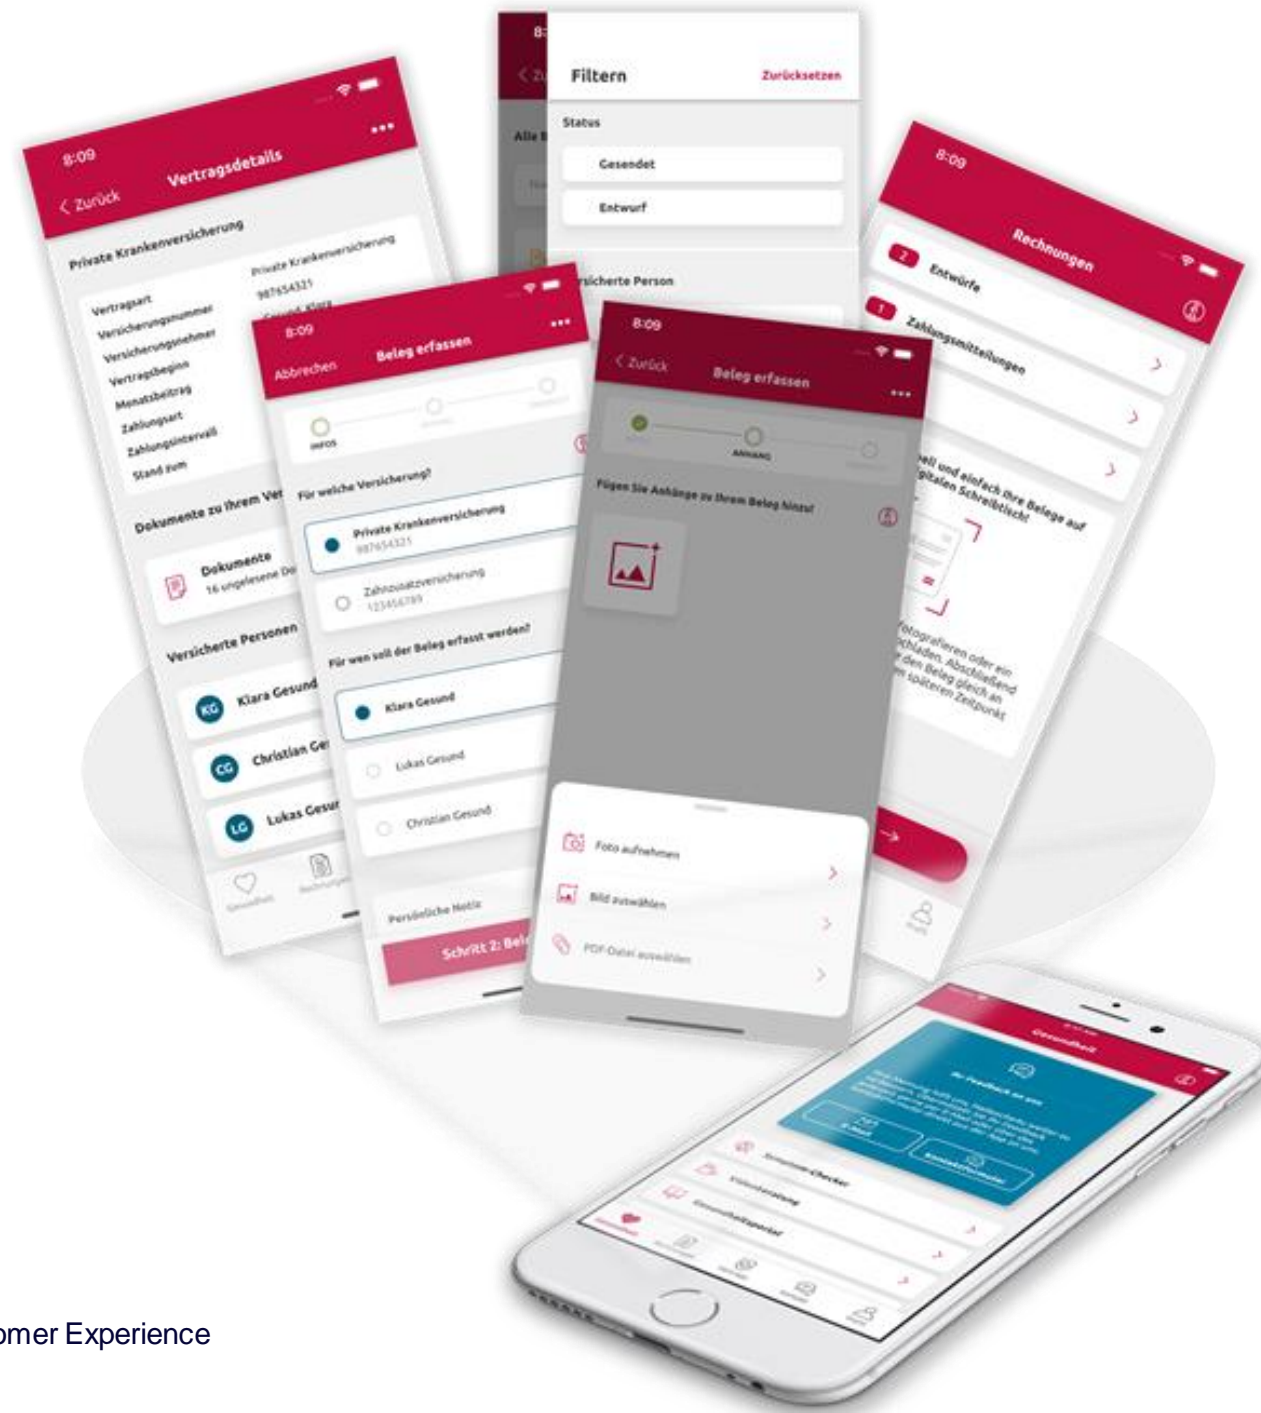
8:09
Zurück
Vertragsdetails
Private Krankenversicherung
Vertragsart
Versicherungsnummer
Versicherungsnehmer
Vertragsbeginn
Monatsbeitrag
Zahlungsart
Zahlungsintervall
Stand zum
Private Krankenversicherung
987654321
Gesund, Klara
Dokumente zu Ihrem Ve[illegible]
Dokumente
16 ungelesene Do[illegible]
Versicherte Personen
KG Klara Gesund
CG Christian Ge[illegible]
LG Lukas Gesu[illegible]

8:09
Abbrechen
Beleg erfassen
INFOS
Für welche Versicherung?
Private Krankenversicherung
987654321
Zahnzusatzversicherung
123456789
Für wen soll der Beleg erfasst werden?
Klara Gesund
Lukas Gesund
Christian Gesund
Persönliche Notiz
Schritt 2: Bel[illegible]

Filtern
Zurücksetzen
Status
Gesendet
Entwurf
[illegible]rsicherte Person

8:09
Zurück
Beleg erfassen
ANHANG
Fügen Sie Anhänge zu Ihrem Beleg hinzu!
Foto aufnehmen
Bild auswählen
PDF-Datei auswählen

8:09
Rechnungen
2 Entwürfe
1 Zahlungsmitteilungen
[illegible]ell und einfach Ihre Belege auf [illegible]gitalen Schreibtisch!
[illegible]fotografieren oder ein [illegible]chladen. Abschließend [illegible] den Beleg gleich an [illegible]m späteren Zeitpunkt

Gesundheit
Ihr Feedback an uns
Symptom-Checker
Videoberatung
Gesundheitsportal

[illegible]omer Experience